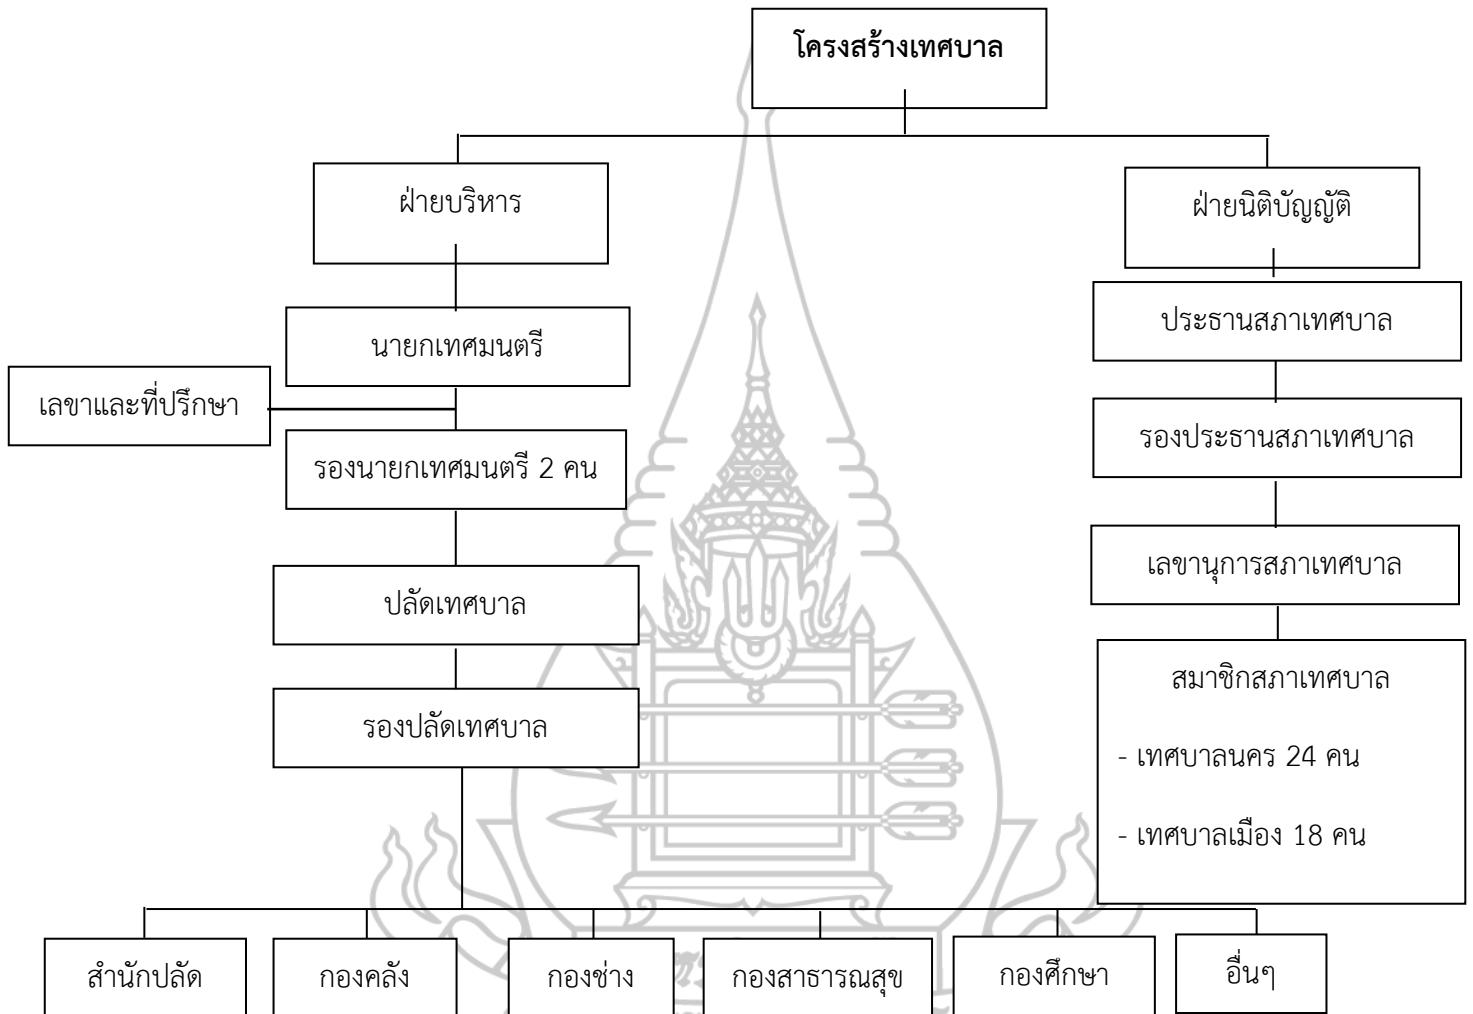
โครงสร้างเทศบาล

ฝ่ายบริหาร

นายกเทศมนตรี

เลขาและที่ปรึกษา

รองนายกเทศมนตรี 2 คน

ปลัดเทศบาล

รองปลัดเทศบาล

ฝ่ายนิติบัญญัติ

ประธานสภาเทศบาล

รองประธานสภาเทศบาล

เลขานุการสภาเทศบาล

สมาชิกสภาเทศบาล

- เทศบาลนคร 24 คน

- เทศบาลเมือง 18 คน

สำนักปลัด

กองคลัง

กองช่าง

กองสาธารณสุข

กองศึกษา

อื่นๆ